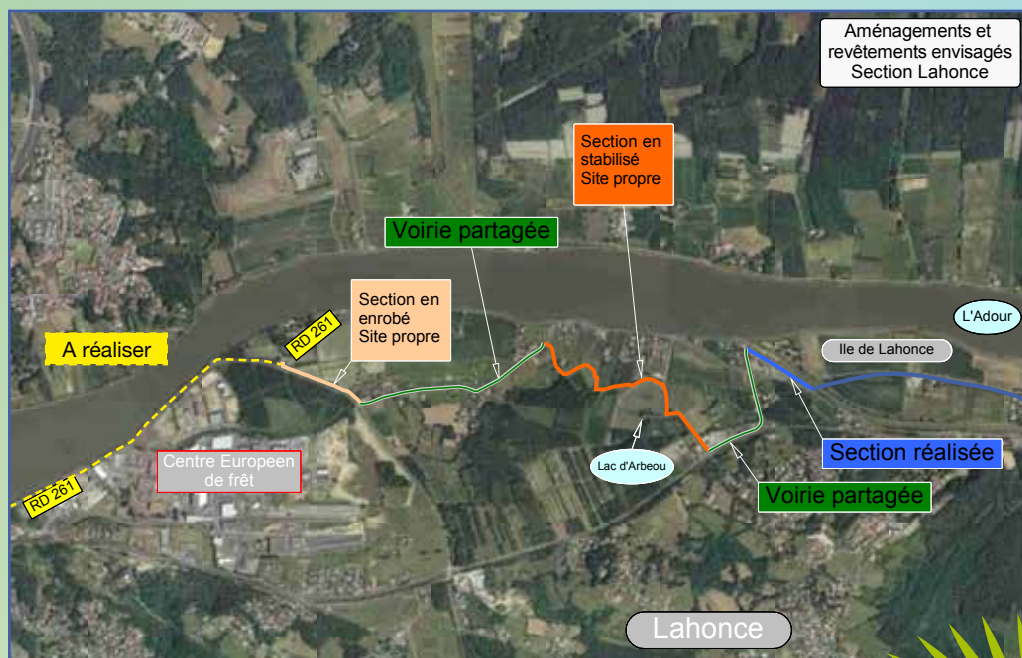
Aménagements et revêtements envisagés Section Lahonce

Section en stabilisé Site propre

Voirie partagée

Section en enrobé Site propre

RD 261

A réaliser

L'Adour

Ile de Lahonce

Section réalisée

Lac d'Arbeou

Centre Europeen de frêt

RD 261

Voirie partagée

Lahonce